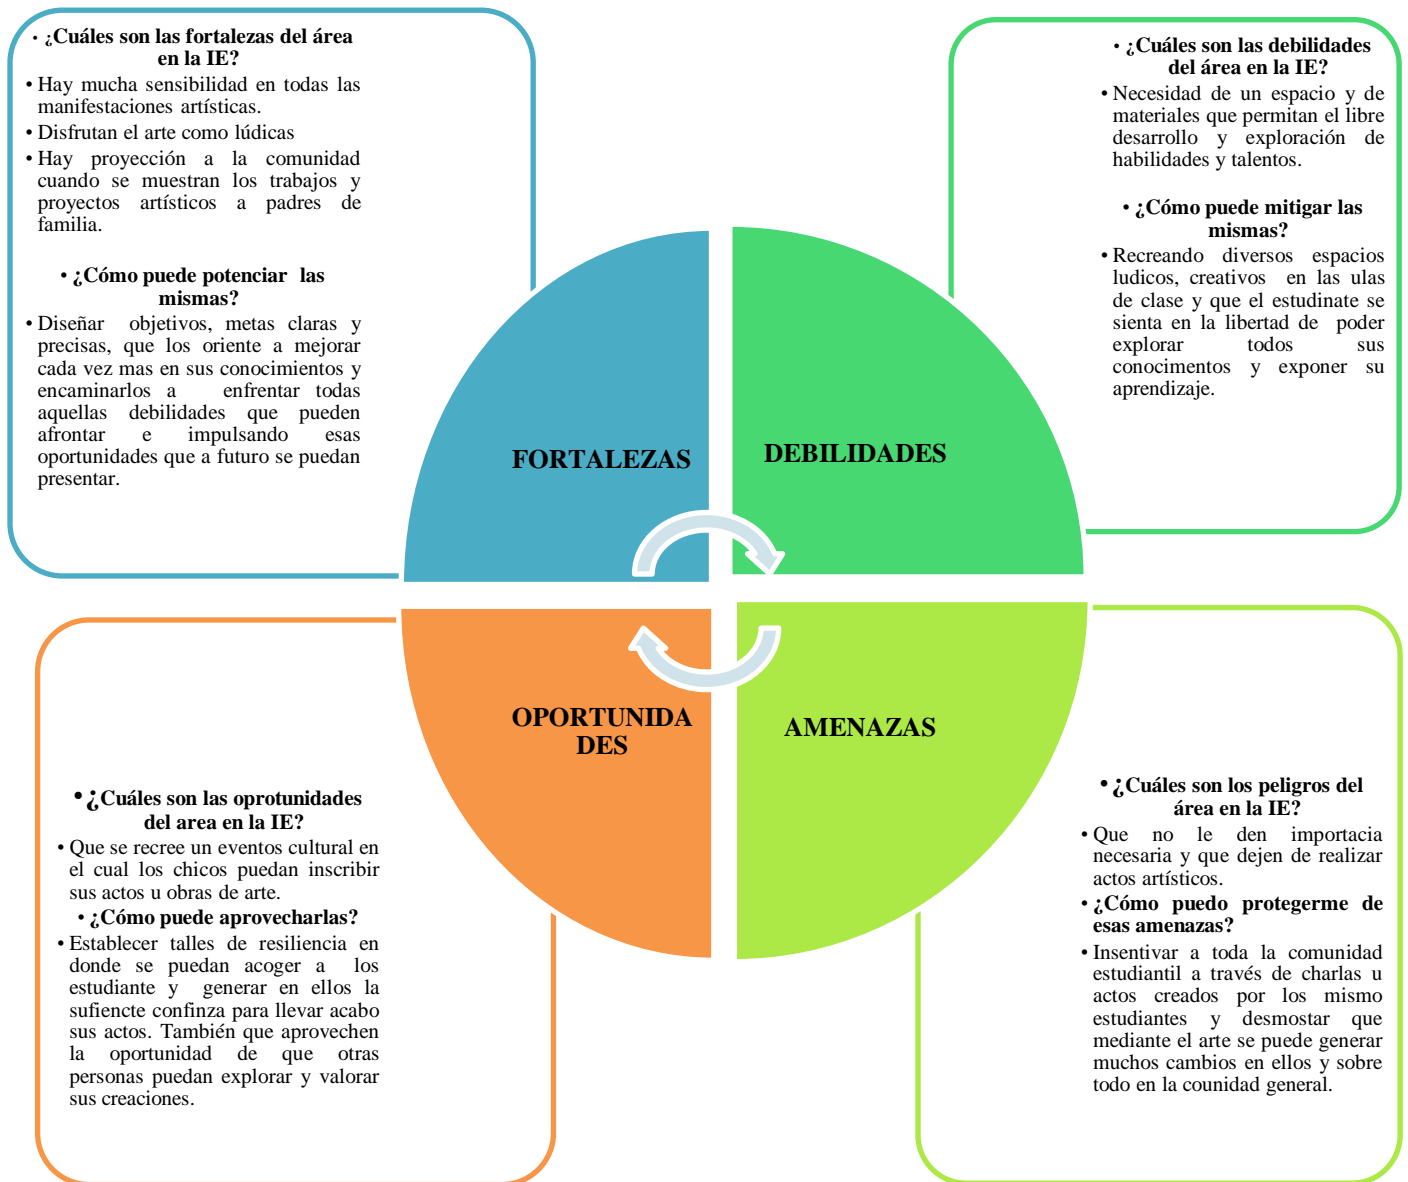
• ¿Cuáles son las fortalezas del área en la IE?

• Hay mucha sensibilidad en todas las manifestaciones artísticas.
• Disfrutan el arte como lúdicas
• Hay proyección a la comunidad cuando se muestran los trabajos y proyectos artísticos a padres de familia.

• ¿Cómo puede potenciar las mismas?

• Diseñar objetivos, metas claras y precisas, que los oriente a mejorar cada vez mas en sus conocimientos y encaminarlos a enfrentar todas aquellas debilidades que pueden afrontar e impulsando esas oportunidades que a futuro se puedan presentar.

• ¿Cuáles son las debilidades del área en la IE?

• Necesidad de un espacio y de materiales que permitan el libre desarrollo y exploración de habilidades y talentos.

• ¿Cómo puede mitigar las mismas?

• Recreando diversos espacios ludicos, creativos en las ulas de clase y que el estudinate se sienta en la libertad de poder explorar todos sus conocimentos y exponer su aprendizaje.

FORTALEZAS

DEBILIDADES

OPORTUNIDADES

AMENAZAS

• ¿Cuáles son las oprotunidades del area en la IE?

• Que se recree un eventos cultural en el cual los chicos puedan inscribir sus actos u obras de arte.

• ¿Cómo puede aprovecharlas?

• Establecer talles de resiliencia en donde se puedan acoger a los estudiante y generar en ellos la sufiencte confinza para llevar acabo sus actos. También que aprovechen la oportunidad de que otras personas puedan explorar y valorar sus creaciones.

• ¿Cuáles son los peligros del área en la IE?

• Que no le den importacia necesaria y que dejen de realizar actos artísticos.

• ¿Cómo puedo protegerme de esas amenazas?

• Insentivar a toda la comunidad estudiantil a través de charlas u actos creados por los mismo estudiantes y desmostar que mediante el arte se puede generar muchos cambios en ellos y sobre todo en la counidad general.